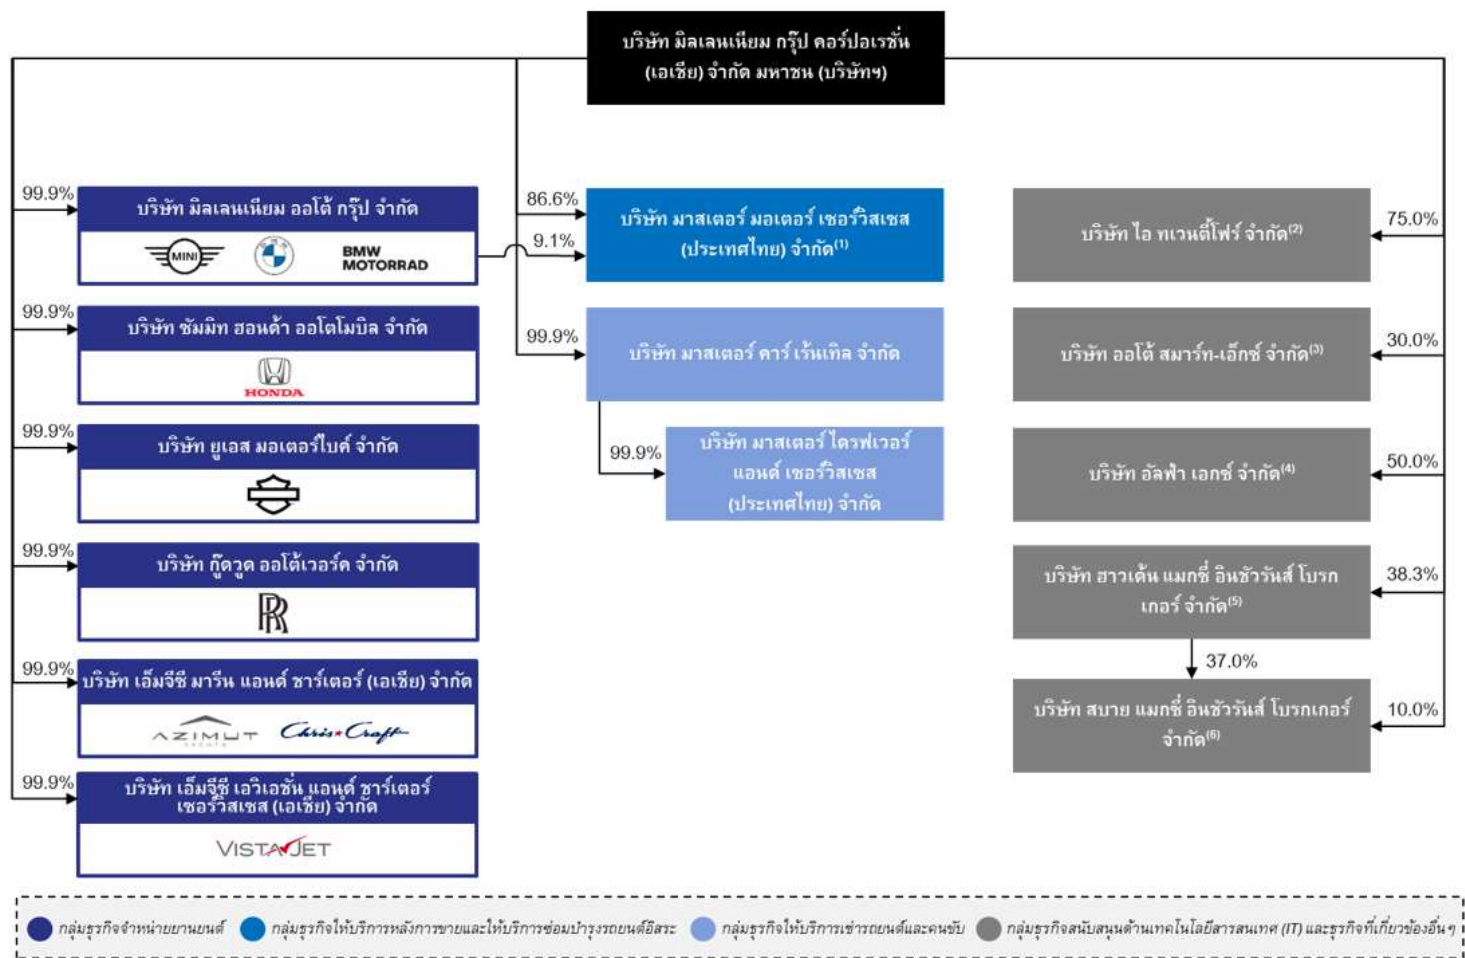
บริษัท มิลเลนเนียม กรุ๊ป คอร์ปอเรชั่น (เอเชีย) จำกัด มหาชน (บริษัทฯ)

99.9%
บริษัท มิลเลนเนียม ออโต้ กรุ๊ป จำกัด
MINI
BMW MOTORRAD

99.9%
บริษัท ชัมมิท ฮอนด้า ออโตโมบิล จำกัด
HONDA

99.9%
บริษัท ยูเอส มอเตอร์ไบค์ จำกัด

99.9%
บริษัท กู๊ดวูด ออโต้เวอร์ค จำกัด

99.9%
บริษัท เอ็มจีซี มารีน แอนด์ ชาร์เตอร์ (เอเชีย) จำกัด
AZIMUT YACHTS
Chris-Craft

99.9%
บริษัท เอ็มจีซี เอวิเอชั่น แอนด์ ชาร์เตอร์ เซอร์วิสเซส (เอเชีย) จำกัด
VISTAJET

86.6%
9.1%
บริษัท มาสเตอร์ มอเตอร์ เซอร์วิสเซส (ประเทศไทย) จำกัด$^{(1)}$

99.9%
บริษัท มาสเตอร์ คาร์ เร้นเทิล จำกัด

99.9%
บริษัท มาสเตอร์ ไดรฟ์เวอร์ แอนด์ เซอร์วิสเซส (ประเทศไทย) จำกัด

75.0%
บริษัท ไอ ทเวนตี้โฟร์ จำกัด$^{(2)}$

30.0%
บริษัท ออโต้ สมาร์ท-เอ็กซ์ จำกัด$^{(3)}$

50.0%
บริษัท อัลฟ่า เอกซ์ จำกัด$^{(4)}$

38.3%
บริษัท ฮาวเด้น แมกซ์ อินชัวรันส์ โบรกเกอร์ จำกัด$^{(5)}$

37.0%

10.0%
บริษัท สบาย แมกซ์ อินชัวรันส์ โบรกเกอร์ จำกัด$^{(6)}$

กลุ่มธุรกิจจำหน่ายยานยนต์ กลุ่มธุรกิจให้บริการหลังการขายและให้บริการซ่อมบำรุงรถยนต์อิสระ กลุ่มธุรกิจให้บริการเช่ารถยนต์และคนขับ กลุ่มธุรกิจสนับสนุนด้านเทคโนโลยีสารสนเทศ (IT) และธุรกิจที่เกี่ยวข้องอื่นๆ